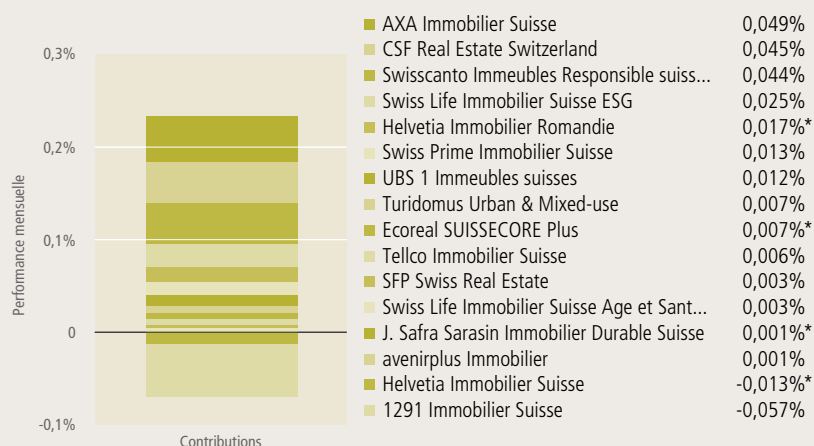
0,3%
0,2%
0,1%
0
-0,1%
Performance mensuelle
Contributions

| | |
|---|---|
| AXA Immobilier Suisse | 0,049% |
| CSF Real Estate Switzerland | 0,045% |
| Swisscanto Immeubles Responsible suiss... | 0,044% |
| Swiss Life Immobilier Suisse ESG | 0,025% |
| Helvetia Immobilier Romandie | 0,017%* |
| Swiss Prime Immobilier Suisse | 0,013% |
| UBS 1 Immeubles suisses | 0,012% |
| Turidomus Urban & Mixed-use | 0,007% |
| Ecoreal SUISSECORE Plus | 0,007%* |
| Tellco Immobilier Suisse | 0,006% |
| SFP Swiss Real Estate | 0,003% |
| Swiss Life Immobilier Suisse Age et Sant... | 0,003% |
| J. Safra Sarasin Immobilier Durable Suisse | 0,001%* |
| avenirplus Immobilier | 0,001% |
| Helvetia Immobilier Suisse | -0,013%* |
| 1291 Immobilier Suisse | -0,057% |